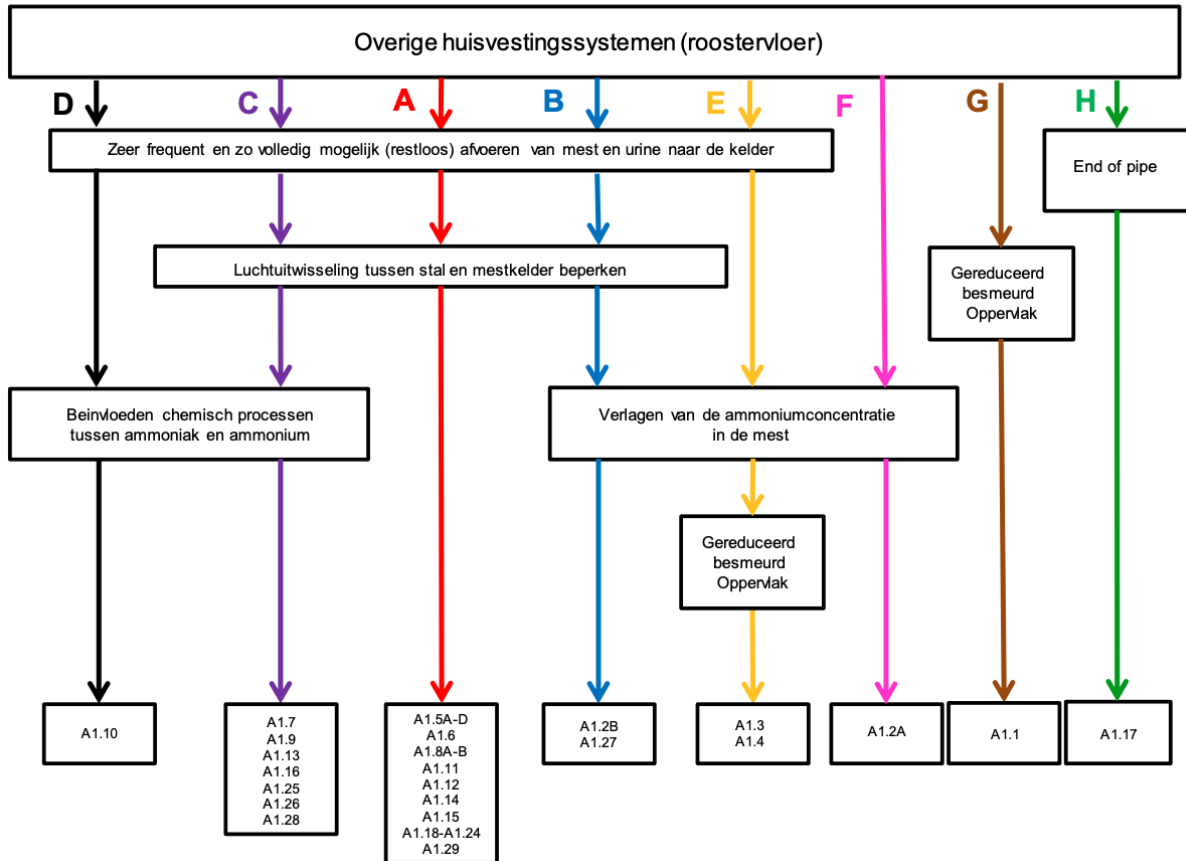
Overige huisvestingssystemen (roostervloer)

D C A B E F G H

Zeer frequent en zo volledig mogelijk (restloos) afvoeren van mest en urine naar de kelder

End of pipe

Luchtuitwisseling tussen stal en mestkelder beperken

Gereduceerd besmeurd Oppervlak

Beinvloeden chemisch processen tussen ammoniak en ammonium

Verlagen van de ammoniumconcentratie in de mest

Gereduceerd besmeurd Oppervlak

A1.10

A1.7
A1.9
A1.13
A1.16
A1.25
A1.26
A1.28

A1.5A-D
A1.6
A1.8A-B
A1.11
A1.12
A1.14
A1.15
A1.18-A1.24
A1.29

A1.2B
A1.27

A1.3
A1.4

A1.2A

A1.1

A1.17